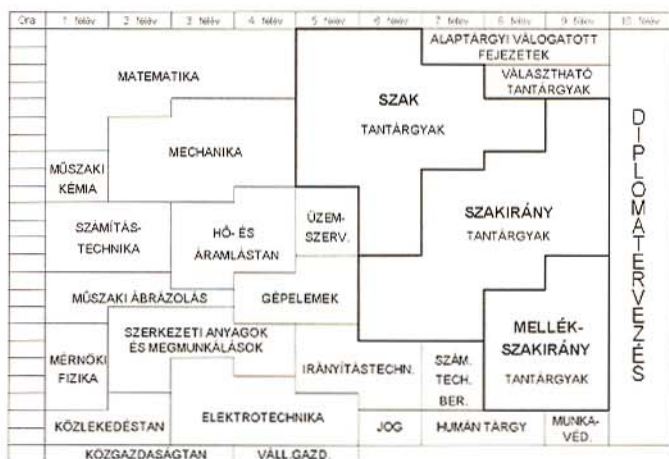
| Óra | 1. félév | 2. félév | 3. félév | 4. félév | 5. félév | 6. félév | 7. félév | 8. félév | 9. félév | 10. félév |
|---|---|---|---|---|---|---|---|---|---|---|

ALAPTÁRGYI VÁLOGATOTT FEJEZETEK

VÁLASZTHATÓ TANTÁRGYAK

MATEMATIKA

SZAK TANTÁRGYAK

DIPLOMATERVEZÉS

MŰSZAKI KÉMIA

MECHANIKA

SZÁMÍTÁSTECHNIKA

HŐ- ÉS ÁRAMLÁSTAN

ÜZEMSZERV.

SZAKIRÁNY TANTÁRGYAK

MŰSZAKI ÁBRÁZOLÁS

GÉPELEMEK

SZERKEZETI ANYAGOK ÉS MEGMUNKÁLÁSOK

MELLÉKSZAKIRÁNY TANTÁRGYAK

MÉRNÖKI FIZIKA

IRÁNYÍTÁSTECHN.

SZÁM. TECH. BER.

KÖZLEKEDÉSTAN

ELEKTROTECHNIKA

JOG

HUMÁN TÁRGY

MUNKAVÉD.

KÖZGAZDASÁGTAN

VÁLL.GAZD.